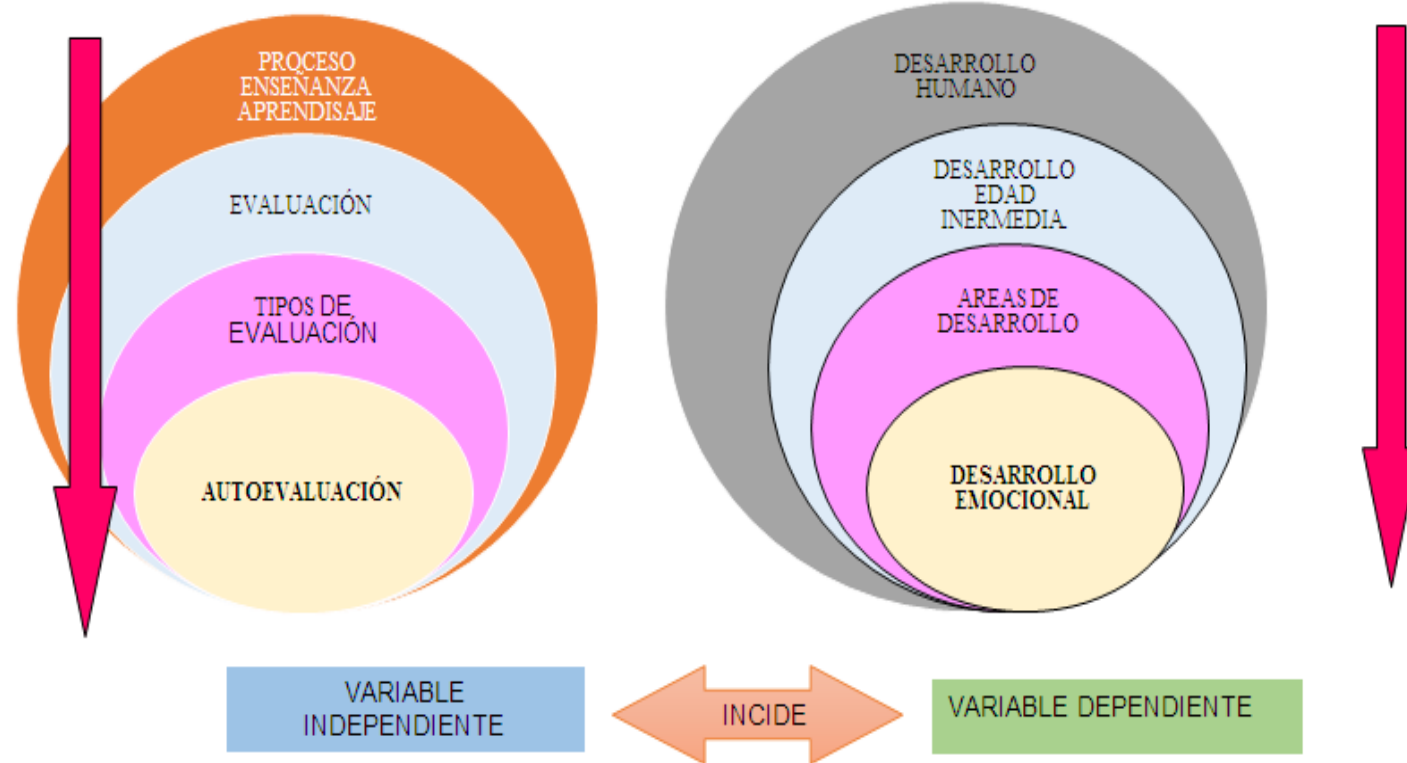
PROCESO ENSEÑANZA APRENDISAJE

EVALUACIÓN

TIPOS DE EVALUACIÓN

AUTOEVALUACIÓN

DESARROLLO HUMANO

DESARROLLO EDAD INERMEDIA

AREAS DE DESARROLLO

DESARROLLO EMOCIONAL

VARIABLE INDEPENDIENTE

INCIDE

VARIABLE DEPENDIENTE